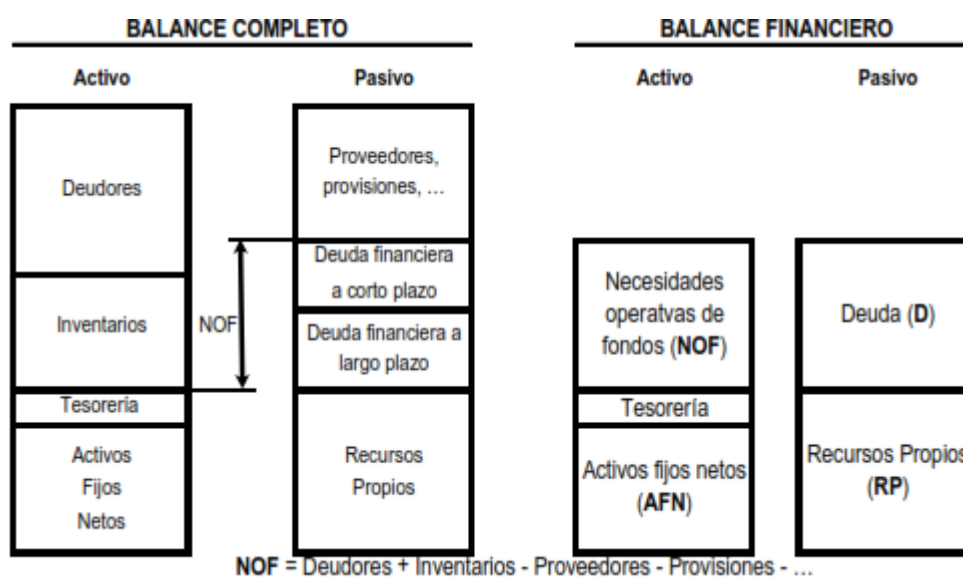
BALANCE COMPLETO

Activo

Deudores

Inventarios

Tesorería

Activos Fijos Netos

NOF

Pasivo

Proveedores, provisiones, ...

Deuda financiera a corto plazo

Deuda financiera a largo plazo

Recursos Propios

BALANCE FINANCIERO

Activo

Necesidades operatvas de fondos (**NOF**)

Tesorería

Activos fijos netos (**AFN**)

Pasivo

Deuda (**D**)

Recursos Propios (**RP**)

**NOF** = Deudores + Inventarios - Proveedores - Provisiones - ...